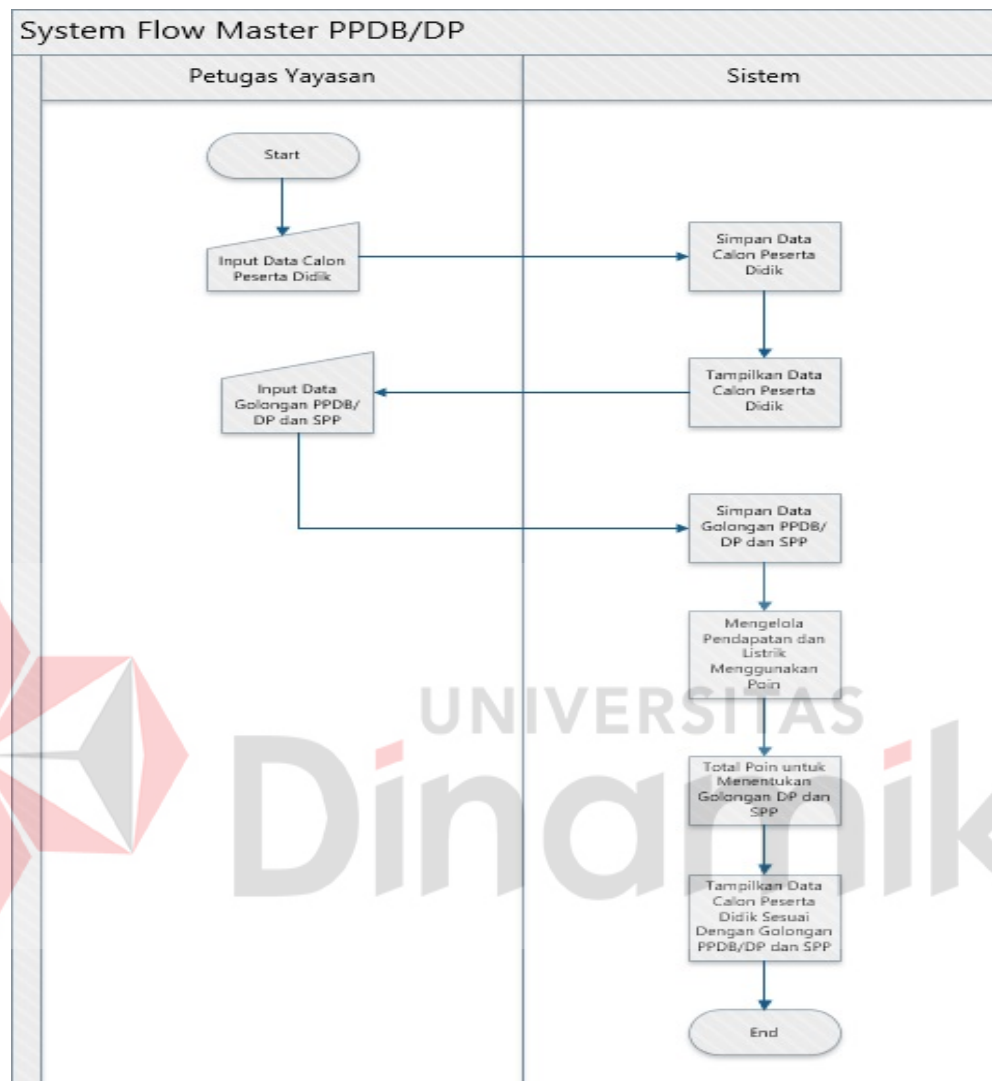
System Flow Master PPDB/DP

Petugas Yayasan

Sistem

Start

Input Data Calon Peserta Didik

Simpan Data Calon Peserta Didik

Tampilkan Data Calon Peserta Didik

Input Data Golongan PPDB/ DP dan SPP

Simpan Data Golongan PPDB/ DP dan SPP

Mengelola Pendapatan dan Listrik Menggunakan Poin

Total Poin untuk Menentukan Golongan DP dan SPP

Tampilkan Data Calon Peserta Didik Sesuai Dengan Golongan PPDB/DP dan SPP

End

UNIVERSITAS
Dinamika